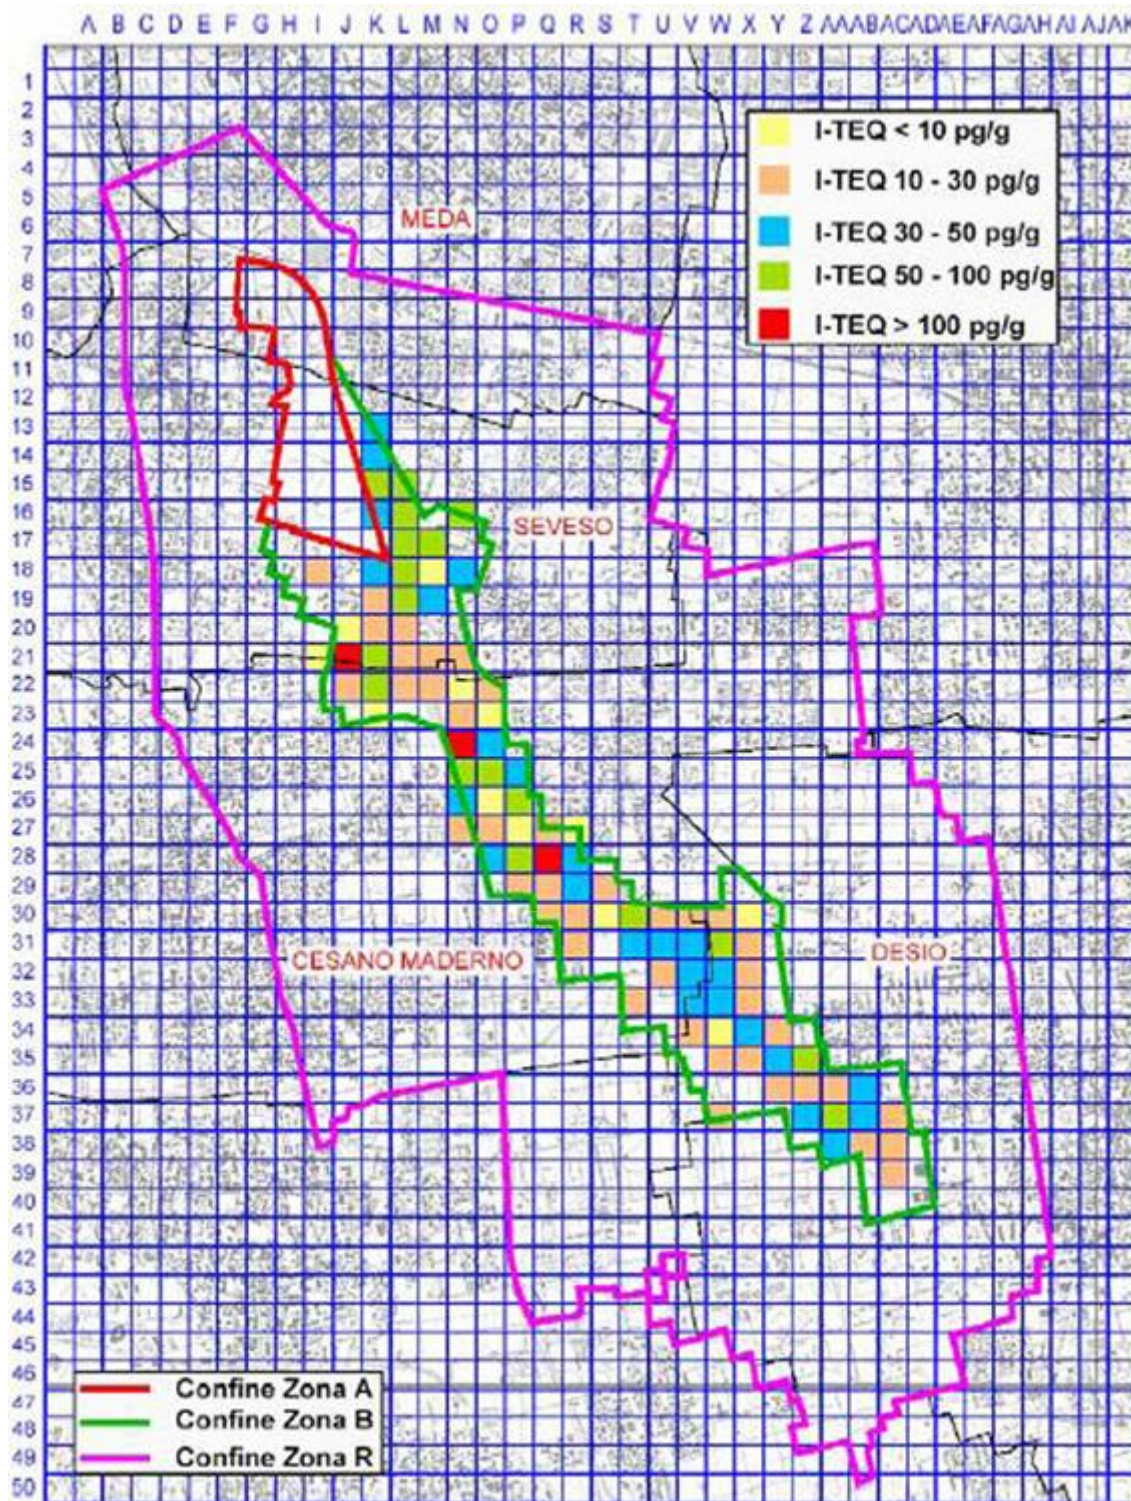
A B C D E F G H I J K L M N O P Q R S T U V W X Y Z AA AB AC AD AE AF AG AH AI AJ AK

1
2
3
4
5
6
7
8
9
10
11
12
13
14
15
16
17
18
19
20
21
22
23
24
25
26
27
28
29
30
31
32
33
34
35
36
37
38
39
40
41
42
43
44
45
46
47
48
49
50

I-TEQ < 10 pg/g
I-TEQ 10 - 30 pg/g
I-TEQ 30 - 50 pg/g
I-TEQ 50 - 100 pg/g
I-TEQ > 100 pg/g

MEDA
SEVESO
CESANO MADERNO
DESIO

Confine Zona A
Confine Zona B
Confine Zona R